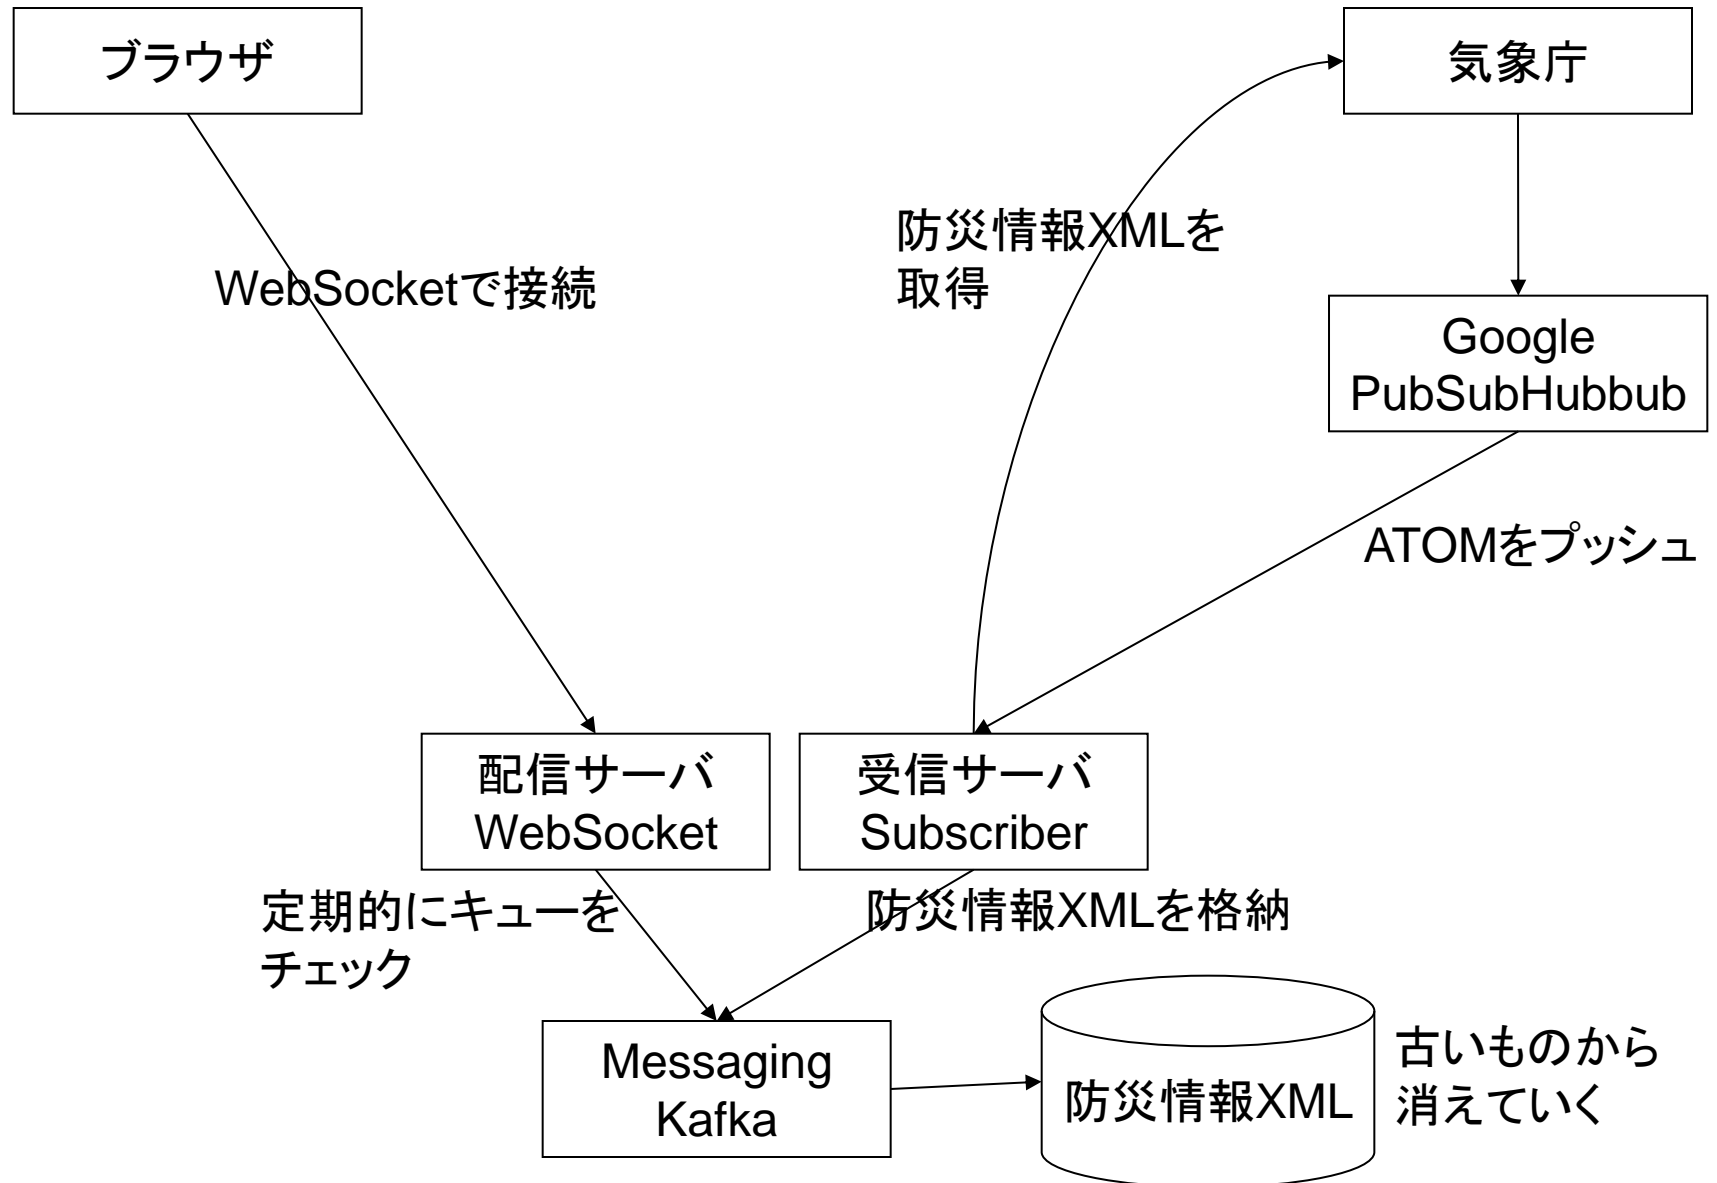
ブラウザ

気象庁

防災情報XMLを取得

WebSocketで接続

Google PubSubHubbub

ATOMをプッシュ

配信サーバ WebSocket

受信サーバ Subscriber

定期的にキューをチェック

防災情報XMLを格納

Messaging Kafka

防災情報XML

古いものから消えていく